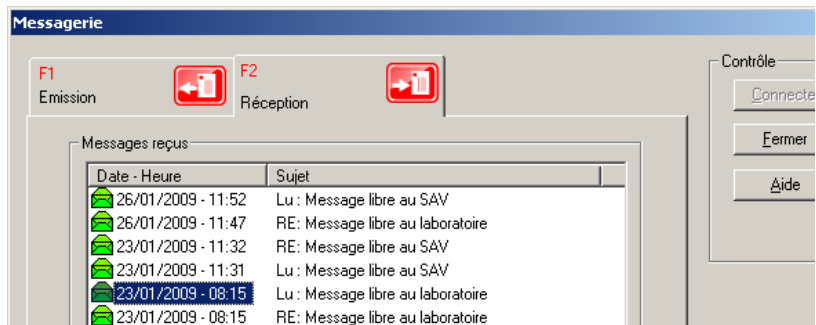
Messagerie

F1
Emission

F2
Réception

Contrôle

Connecte

Fermer

Aide

Messages reçus

| Date - Heure | Sujet |
|---|---|
| 26/01/2009 - 11:52 | Lu : Message libre au SAV |
| 26/01/2009 - 11:47 | RE: Message libre au laboratoire |
| 23/01/2009 - 11:32 | RE: Message libre au SAV |
| 23/01/2009 - 11:31 | Lu : Message libre au SAV |
| 23/01/2009 - 08:15 | Lu : Message libre au laboratoire |
| 23/01/2009 - 08:15 | RE: Message libre au laboratoire |